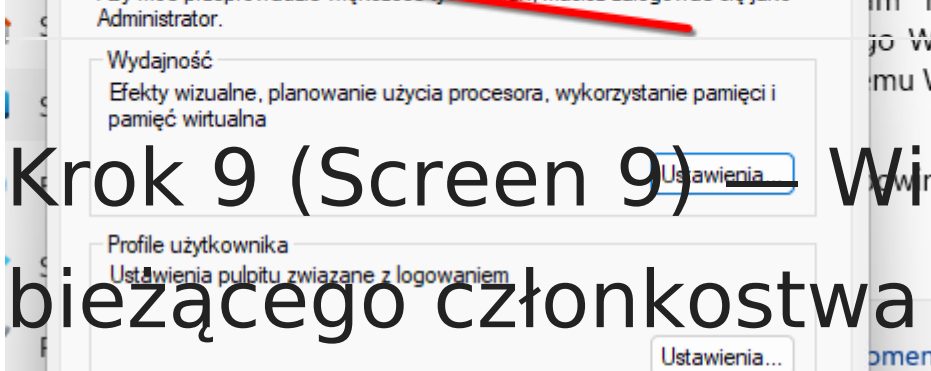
Administrator.

Wydajność

Efekty wizualne, planowanie użycia procesora, wykorzystanie pamięci i pamięć wirtualna

Krok 9 (Screen 9) — Wi

Ustawienia...

Profile użytkownika

Ustawienia pulpitu związane z logowaniem

bieżącego członkostwa

Ustawienia...